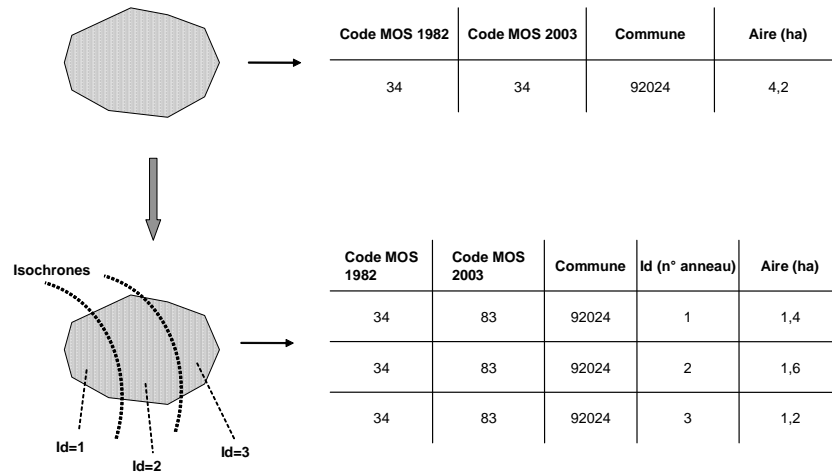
| Code MOS 1982 | Code MOS 2003 | Commune | Aire (ha) |
|---|---|---|---|
| 34 | 34 | 92024 | 4,2 |

Isochrones

Id=1
Id=2
Id=3

| Code MOS 1982 | Code MOS 2003 | Commune | Id (n° anneau) | Aire (ha) |
|---|---|---|---|---|
| 34 | 83 | 92024 | 1 | 1,4 |
| 34 | 83 | 92024 | 2 | 1,6 |
| 34 | 83 | 92024 | 3 | 1,2 |